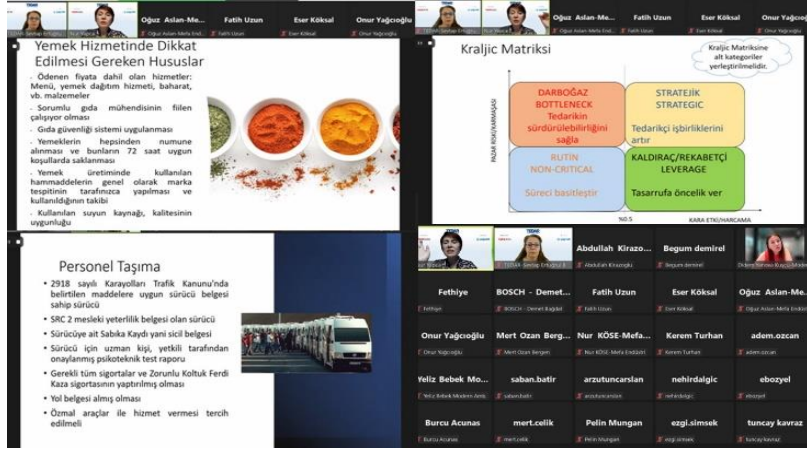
Oğuz Aslan-Me... Fatih Uzun Eser Köksal Onur Yağcıoğlu

Yemek Hizmetinde Dikkat Edilmesi Gereken Hususlar

- Ödenen fiyata dahil olan hizmetler: Menü, yemek dağıtım hizmeti, baharat, vb. malzemeler
- Sorumlu gıda mühendisinin fiilen çalışıyor olması
- Gıda güvenliği sistemi uygulanması
- Yemeklerin hepsinden numune alınması ve bunların 72 saat uygun koşullarda saklanması
- Yemek üretiminde kullanılan hammaddelerin genel olarak marka tespitinin tarafınızca yapılması ve kullanıldığının takibi
- Kullanılan suyun kaynağı, kalitesinin uygunluğu

Oğuz Aslan-Me... Fatih Uzun Eser Köksal Onur Yağcıoğlu

Kraljic Matriksi

Kraljic Matriksine alt kategoriler yerleştirilmelidir.

PAZAR RİSKİ/KARMAŞASI

DARBOĞAZ BOTTLENECK Tedarikin sürdürülebilirliğini sağla

STRATEJİK STRATEGIC Tedarikçi işbirliklerini artır

RUTİN NON-CRITICAL Süreci basitleştir

KALDIRAÇ/REKABETÇİ LEVERAGE Tasarrufa öncelik ver

%0.5

KARA ETKİ/HARCAMA

Personel Taşıma

- 2918 sayılı Karayolları Trafik Kanunu'nda belirtilen maddelere uygun sürücü belgesi sahip sürücü
- SRC 2 mesleki yeterlilik belgesi olan sürücü
- Sürücüye ait Sabıka Kaydı yani sicil belgesi
- Sürücü için uzman kişi, yetkili tarafından onaylanmış psikoteknik test raporu
- Gerekli tüm sigortalar ve Zorunlu Koltuk Ferdi Kaza sigortasının yaptırılmış olması
- Yol belgesi almış olması
- Özmal araçlar ile hizmet vermesi tercih edilmeli

Abdullah Kirazo... Begum demirel

Fethiye BOSCH - Demet... Fatih Uzun Eser Köksal Oğuz Aslan-Me...

Onur Yağcıoğlu Mert Ozan Berg... Nur KÖSE-Mefa... Kerem Turhan adem.ozcan

Yeliz Bebek Mo... saban.batir arzutuncarslan nehirdalgic ebozyel

Burcu Acunas mert.celik Pelin Mungan ezgi.simsek tuncay kavraz